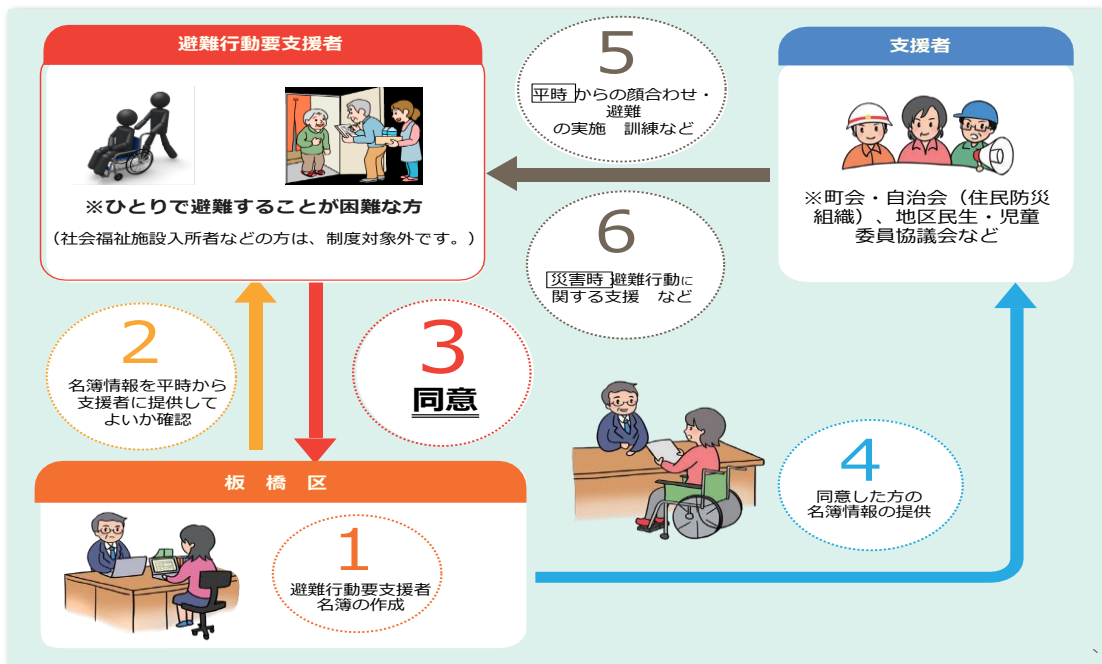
避難行動要支援者

※ひとりで避難することが困難な方

（社会福祉施設入所者などの方は、制度対象外です。）

5

平時からの顔合わせ・避難の実施　訓練など

支援者

※町会・自治会（住民防災組織）、地区民生・児童委員協議会など

6

災害時避難行動に関する支援　など

2

名簿情報を平時から支援者に提供してよいか確認

3

同意

4

同意した方の名簿情報の提供

板　橋　区

1

避難行動要支援者名簿の作成